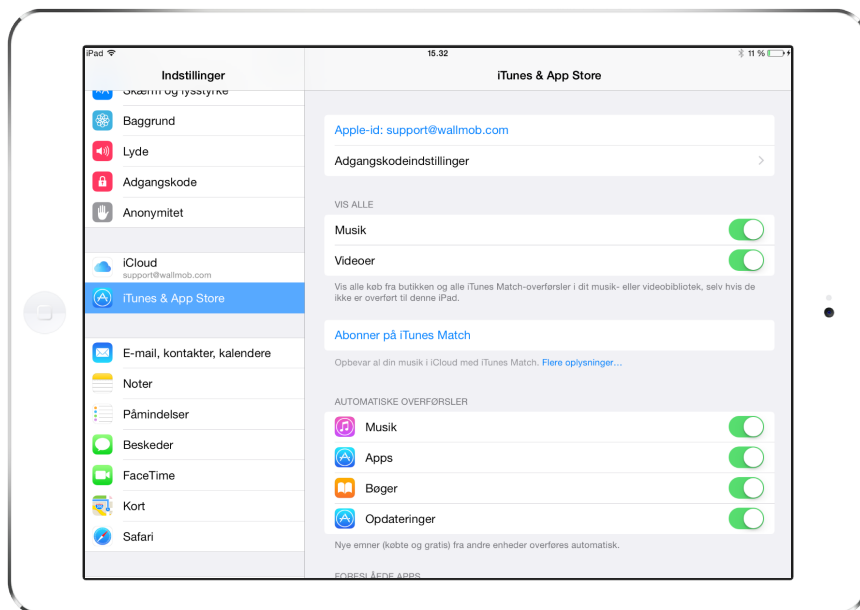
iPad
15.32
11 %
Indstillinger
iTunes & App Store
Skærm og lysstyrke
Baggrund
Lyde
Adgangskode
Anonymitet
iCloud
support@wallmob.com
iTunes & App Store
E-mail, kontakter, kalendere
Noter
Påmindelser
Beskeder
FaceTime
Kort
Safari

Apple-id: support@wallmob.com
Adgangskodeindstillinger

VIS ALLE
Musik
Videoer
Vis alle køb fra butikken og alle iTunes Match-overførsler i dit musik- eller videobibliotek, selv hvis de ikke er overført til denne iPad.

Abonner på iTunes Match
Opbevar al din musik i iCloud med iTunes Match. Flere oplysninger...

AUTOMATISKE OVERFØRSLER
Musik
Apps
Bøger
Opdateringer
Nye emner (købte og gratis) fra andre enheder overføres automatisk.

FORESLÅEDE APPS